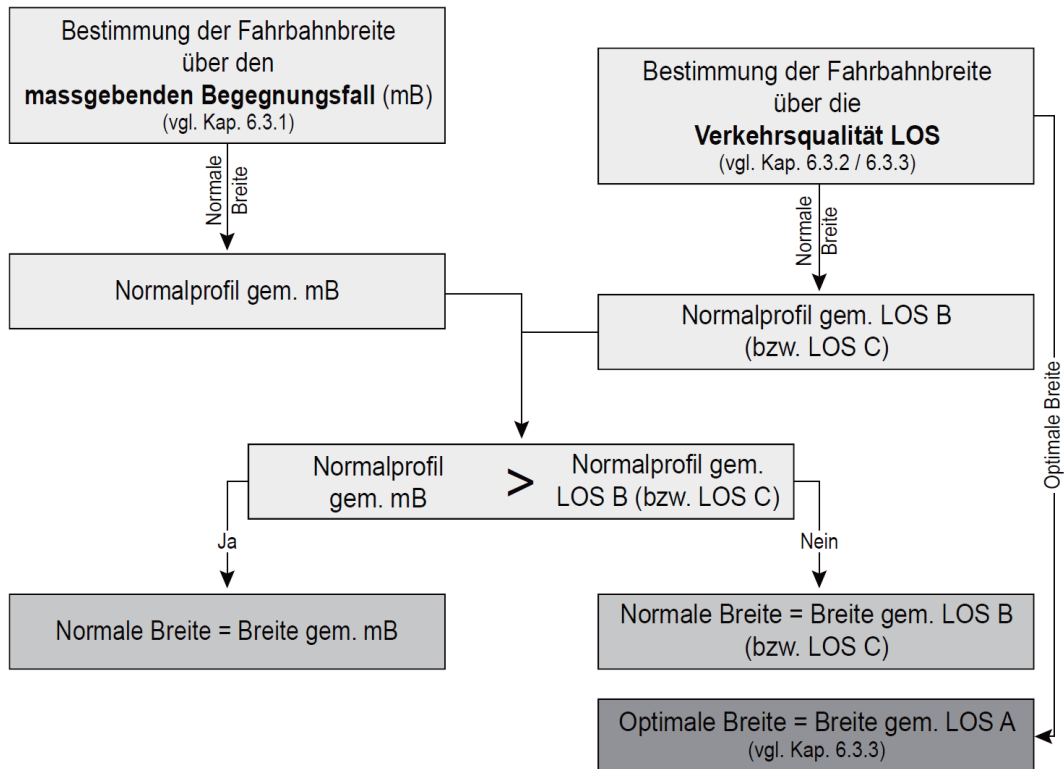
Bestimmung der Fahrbahnbreite über den **massgebenden Begegnungsfall** (mB)
(vgl. Kap. 6.3.1)

Bestimmung der Fahrbahnbreite über die **Verkehrsqualität LOS**
(vgl. Kap. 6.3.2 / 6.3.3)

Normale Breite

Normale Breite

Normalprofil gem. mB

Normalprofil gem. LOS B (bzw. LOS C)

Optimale Breite

Normalprofil gem. mB > Normalprofil gem. LOS B (bzw. LOS C)

Ja

Nein

Normale Breite = Breite gem. mB

Normale Breite = Breite gem. LOS B (bzw. LOS C)

Optimale Breite = Breite gem. LOS A
(vgl. Kap. 6.3.3)